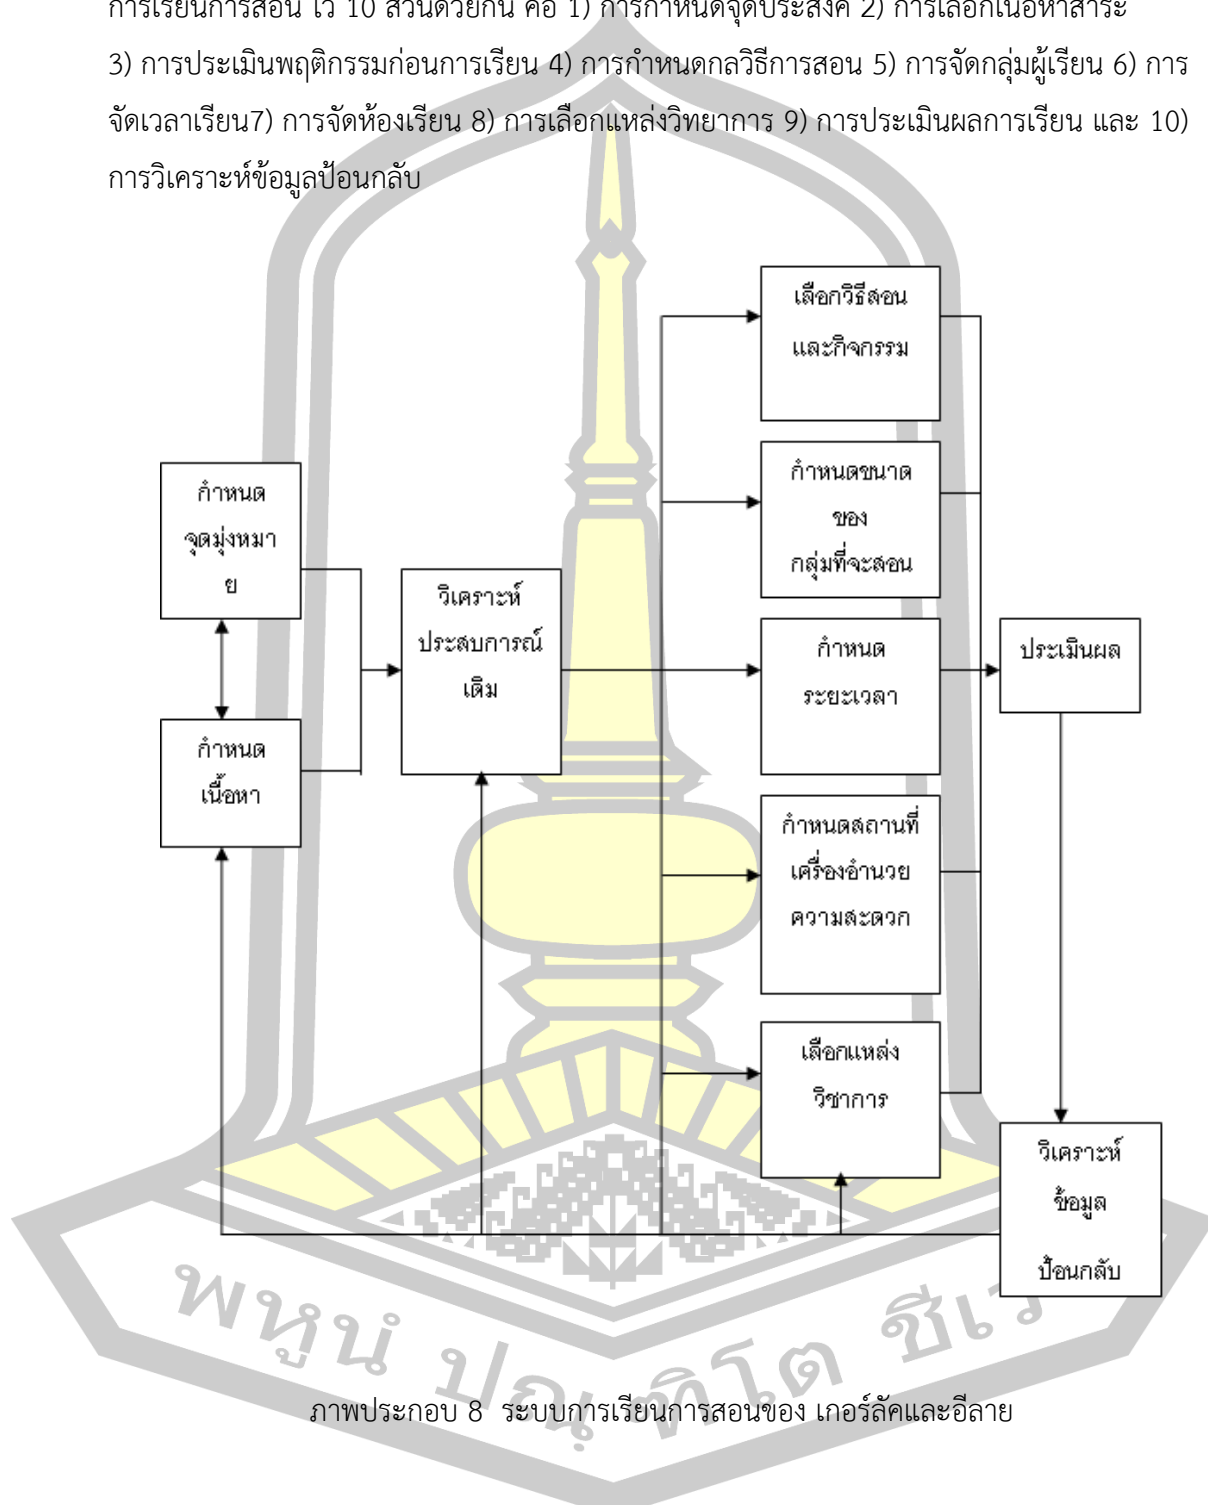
การเรียนการสอน ไว้ 10 ส่วนด้วยกัน คือ 1) การกำหนดจุดประสงค์ 2) การเลือกเนื้อหาสาระ 3) การประเมินพฤติกรรมก่อนการเรียน 4) การกำหนดกลวิธีการสอน 5) การจัดกลุ่มผู้เรียน 6) การจัดเวลาเรียน7) การจัดห้องเรียน 8) การเลือกแหล่งวิทยาการ 9) การประเมินผลการเรียน และ 10) การวิเคราะห์ข้อมูลป้อนกลับ

กำหนดจุดมุ่งหมาย

กำหนดเนื้อหา

วิเคราะห์ประสบการณ์เดิม

เลือกวิธีสอนและกิจกรรม

กำหนดขนาดของกลุ่มที่จะสอน

กำหนดระยะเวลา

กำหนดสถานที่เครื่องอำนวยความสะดวก

เลือกแหล่งวิชาการ

ประเมินผล

วิเคราะห์ข้อมูลป้อนกลับ

พหุน ปญฺญา ศิโต ชีเว

ภาพประกอบ 8 ระบบการเรียนการสอนของ เกอร์ลัคและอีลาย